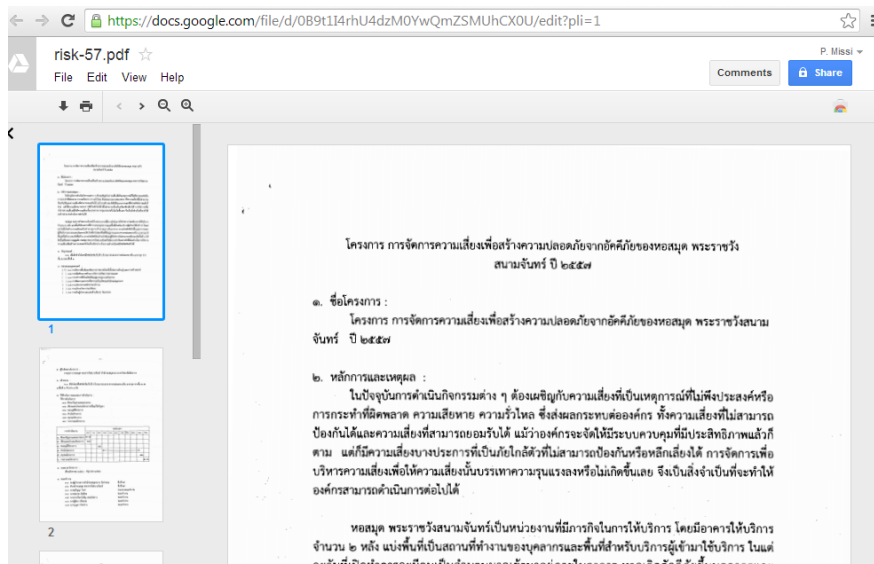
https://docs.google.com/file/d/0B9t1I4rhU4dzM0YwQmZSMUhCX0U/edit?pli=1

risk-57.pdf ☆

File Edit View Help

P. Missi

Comments

Share

1

2

โครงการ การจัดการความเสี่ยงเพื่อสร้างความปลอดภัยจากอัคคีภัยของหอสมุด พระราชวังสนามจันทร์ ปี ๒๕๕๗

๑. ชื่อโครงการ :

โครงการ การจัดการความเสี่ยงเพื่อสร้างความปลอดภัยจากอัคคีภัยของหอสมุด พระราชวังสนามจันทร์ ปี ๒๕๕๗

๒. หลักการและเหตุผล :

ในปัจจุบันการดำเนินกิจกรรมต่าง ๆ ต้องเผชิญกับความเสี่ยงที่เป็นเหตุการณ์ที่ไม่พึงประสงค์หรือการกระทำที่ผิดพลาด ความเสียหาย ความรั่วไหล ซึ่งส่งผลกระทบต่อองค์กร ทั้งความเสี่ยงที่ไม่สามารถป้องกันได้และความเสี่ยงที่สามารถยอมรับได้ แม้ว่าองค์กรจะจัดให้มีระบบควบคุมที่มีประสิทธิภาพแล้วก็ตาม แต่ก็มีความเสี่ยงบางประการที่เป็นภัยใกล้ตัวที่ไม่สามารถป้องกันหรือหลีกเลี่ยงได้ การจัดการเพื่อบริหารความเสี่ยงเพื่อให้ความเสี่ยงนั้นบรรเทาความรุนแรงลงหรือไม่เกิดขึ้นเลย จึงเป็นสิ่งจำเป็นที่จะทำให้องค์กรสามารถดำเนินการต่อไปได้

หอสมุด พระราชวังสนามจันทร์เป็นหน่วยงานที่มีภารกิจในการให้บริการ โดยมีอาคารให้บริการจำนวน ๒ หลัง แบ่งพื้นที่เป็นสถานที่ทำงานของบุคลากรและพื้นที่สำหรับบริการผู้เข้ามาใช้บริการ ในแต่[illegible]